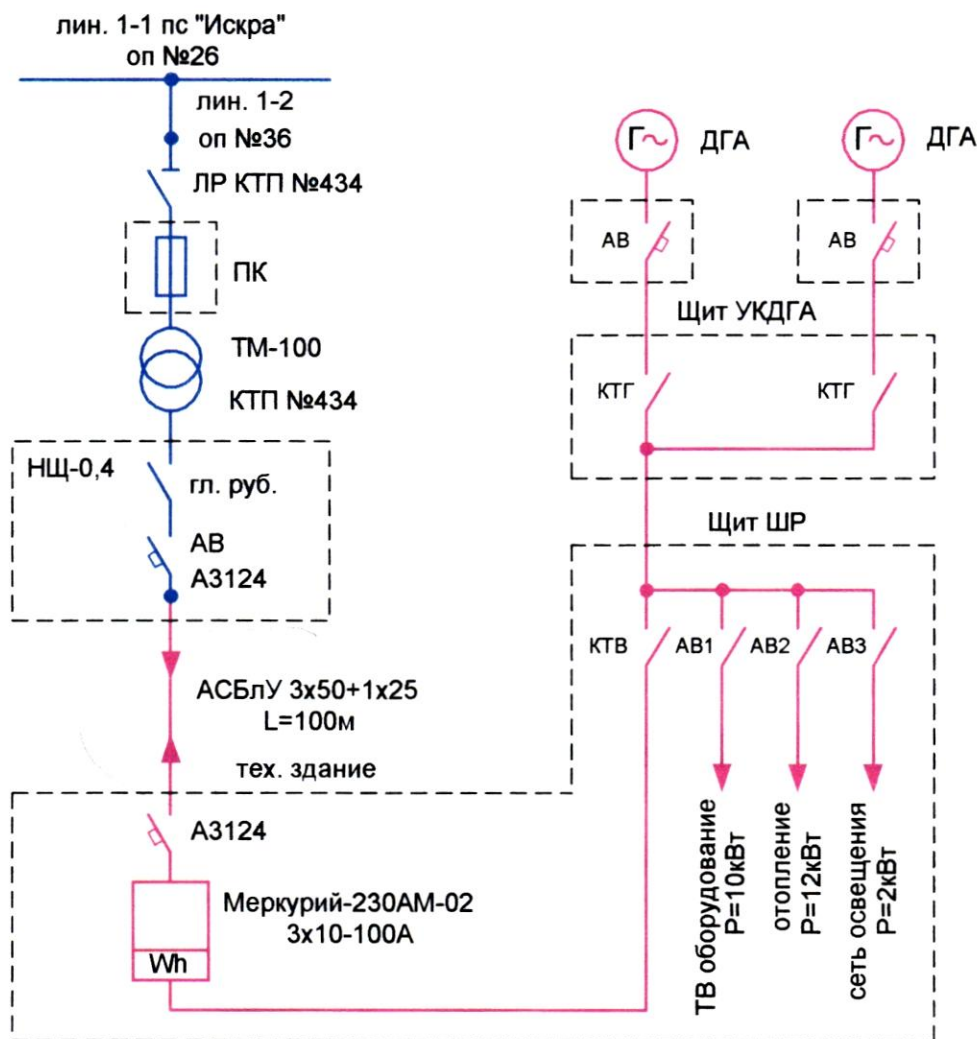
лин. 1-1 пс "Искра"
оп №26

лин. 1-2
оп №36

ЛР КТП №434

ПК

ТМ-100
КТП №434

НЩ-0,4

гл. руб.

АВ
А3124

АСБлУ 3х50+1х25
L=100м

тех. здание

А3124

Меркурий-230АМ-02
3х10-100А

Wh

Г~ ДГА

Г~ ДГА

АВ

АВ

Щит УКДГА

КТГ

КТГ

Щит ШР

КТВ

АВ1

АВ2

АВ3

ТВ оборудование
Р=10кВт

отопление
Р=12кВт

сеть освещения
Р=2кВт